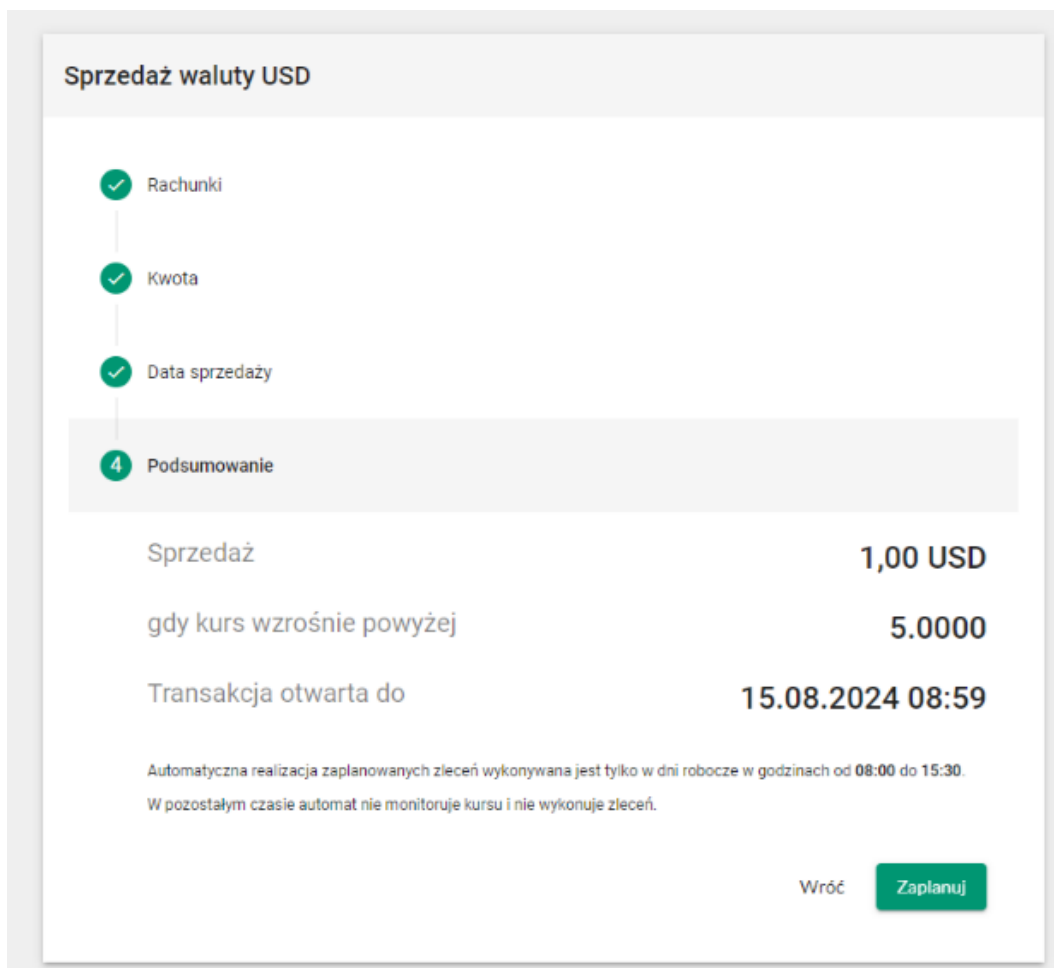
Sprzedaż waluty USD

Rachunki

Kwota

Data sprzedaży

4 Podsumowanie

Sprzedaż 1,00 USD

gdy kurs wzrośnie powyżej 5.0000

Transakcja otwarta do 15.08.2024 08:59

Automatyczna realizacja zaplanowanych zleceń wykonywana jest tylko w dni robocze w godzinach od 08:00 do 15:30.

W pozostałym czasie automat nie monitoruje kursu i nie wykonuje zleceń.

Wróć Zaplanuj